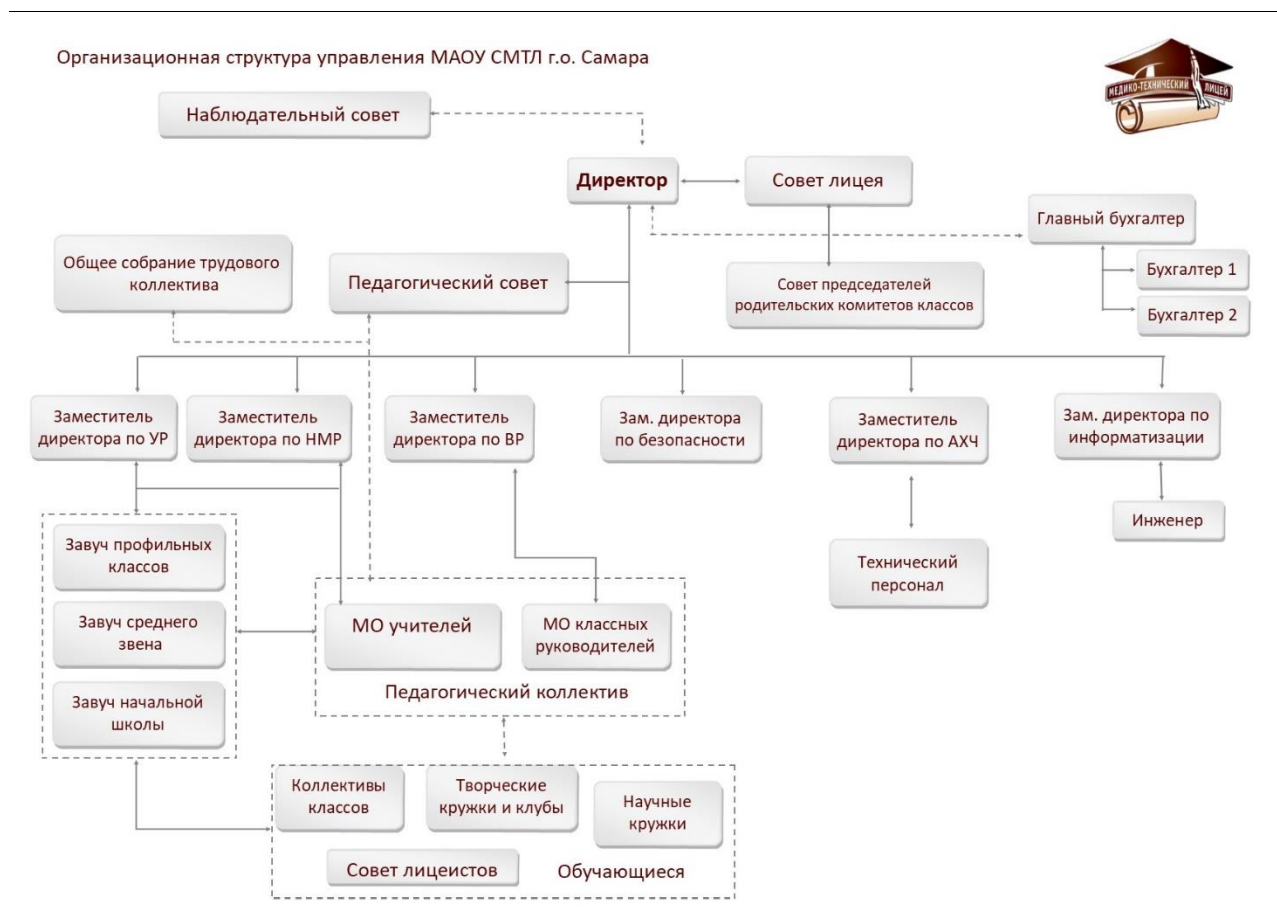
Организационная структура управления МАОУ СМТЛ г.о. Самара

МЕДИКО-ТЕХНИЧЕСКИЙ ЛИЦЕЙ

Наблюдательный совет

Директор

Совет лицея

Главный бухгалтер

Бухгалтер 1

Бухгалтер 2

Общее собрание трудового коллектива

Педагогический совет

Совет председателей родительских комитетов классов

Заместитель директора по УР

Заместитель директора по НМР

Заместитель директора по ВР

Зам. директора по безопасности

Заместитель директора по АХЧ

Зам. директора по информатизации

Инженер

Технический персонал

Завуч профильных классов

Завуч среднего звена

Завуч начальной школы

МО учителей

МО классных руководителей

Педагогический коллектив

Коллективы классов

Творческие кружки и клубы

Научные кружки

Совет лицеистов

Обучающиеся